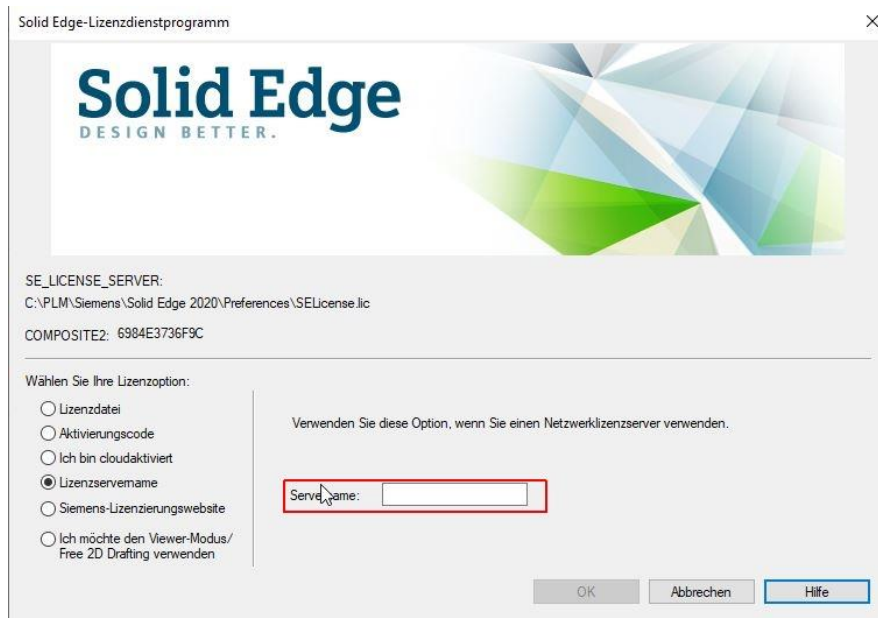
Solid Edge-Lizenzdienstprogramm

×

Solid Edge
DESIGN BETTER.

SE_LICENSE_SERVER:
C:\PLM\Siemens\Solid Edge 2020\Preferences\SELicense.lic

COMPOSITE2: 6984E3736F9C

Wählen Sie Ihre Lizenzoption:

Lizenzdatei

Aktivierungscode

Ich bin cloudaktiviert

Lizenzservername

Siemens-Lizenzierungswebsite

Ich möchte den Viewer-Modus/ Free 2D Drafting verwenden

Verwenden Sie diese Option, wenn Sie einen Netzwerklizenzserver verwenden.

Serve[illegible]ame:

OK

Abbrechen

Hilfe